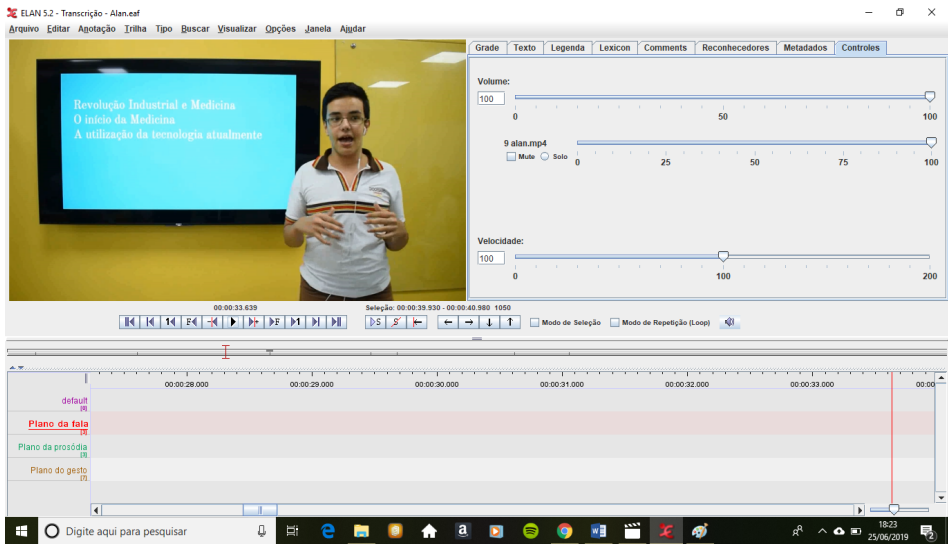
ELAN 5.2 - Transcrição - Alan.eaf

Arquivo Editar Anotação Trilha Tipo Buscar Visualizar Opções Janela Ajudar

Revolução Industrial e Medicina
O início da Medicina
A utilização da tecnologia atualmente

Grade | Texto | Legenda | Lexicon | Comments | Reconhecedores | Metadados | Controles

Volume:
100
0 50 100

9 alan.mp4
Mute Solo
0 25 50 75 100

Velocidade:
100
0 100 200

00:00:33.639

Seleção: 00:00:39.930 - 00:00:40.980 1050

Modo de Seleção Modo de Repetição (Loop)

00:00:28.000 00:00:29.000 00:00:30.000 00:00:31.000 00:00:32.000 00:00:33.000 00:00

default
[8]
Plano da fala
[4]
Plano da prosódia
[3]
Plano do gesto
[7]

Digite aqui para pesquisar

18:23
25/06/2019